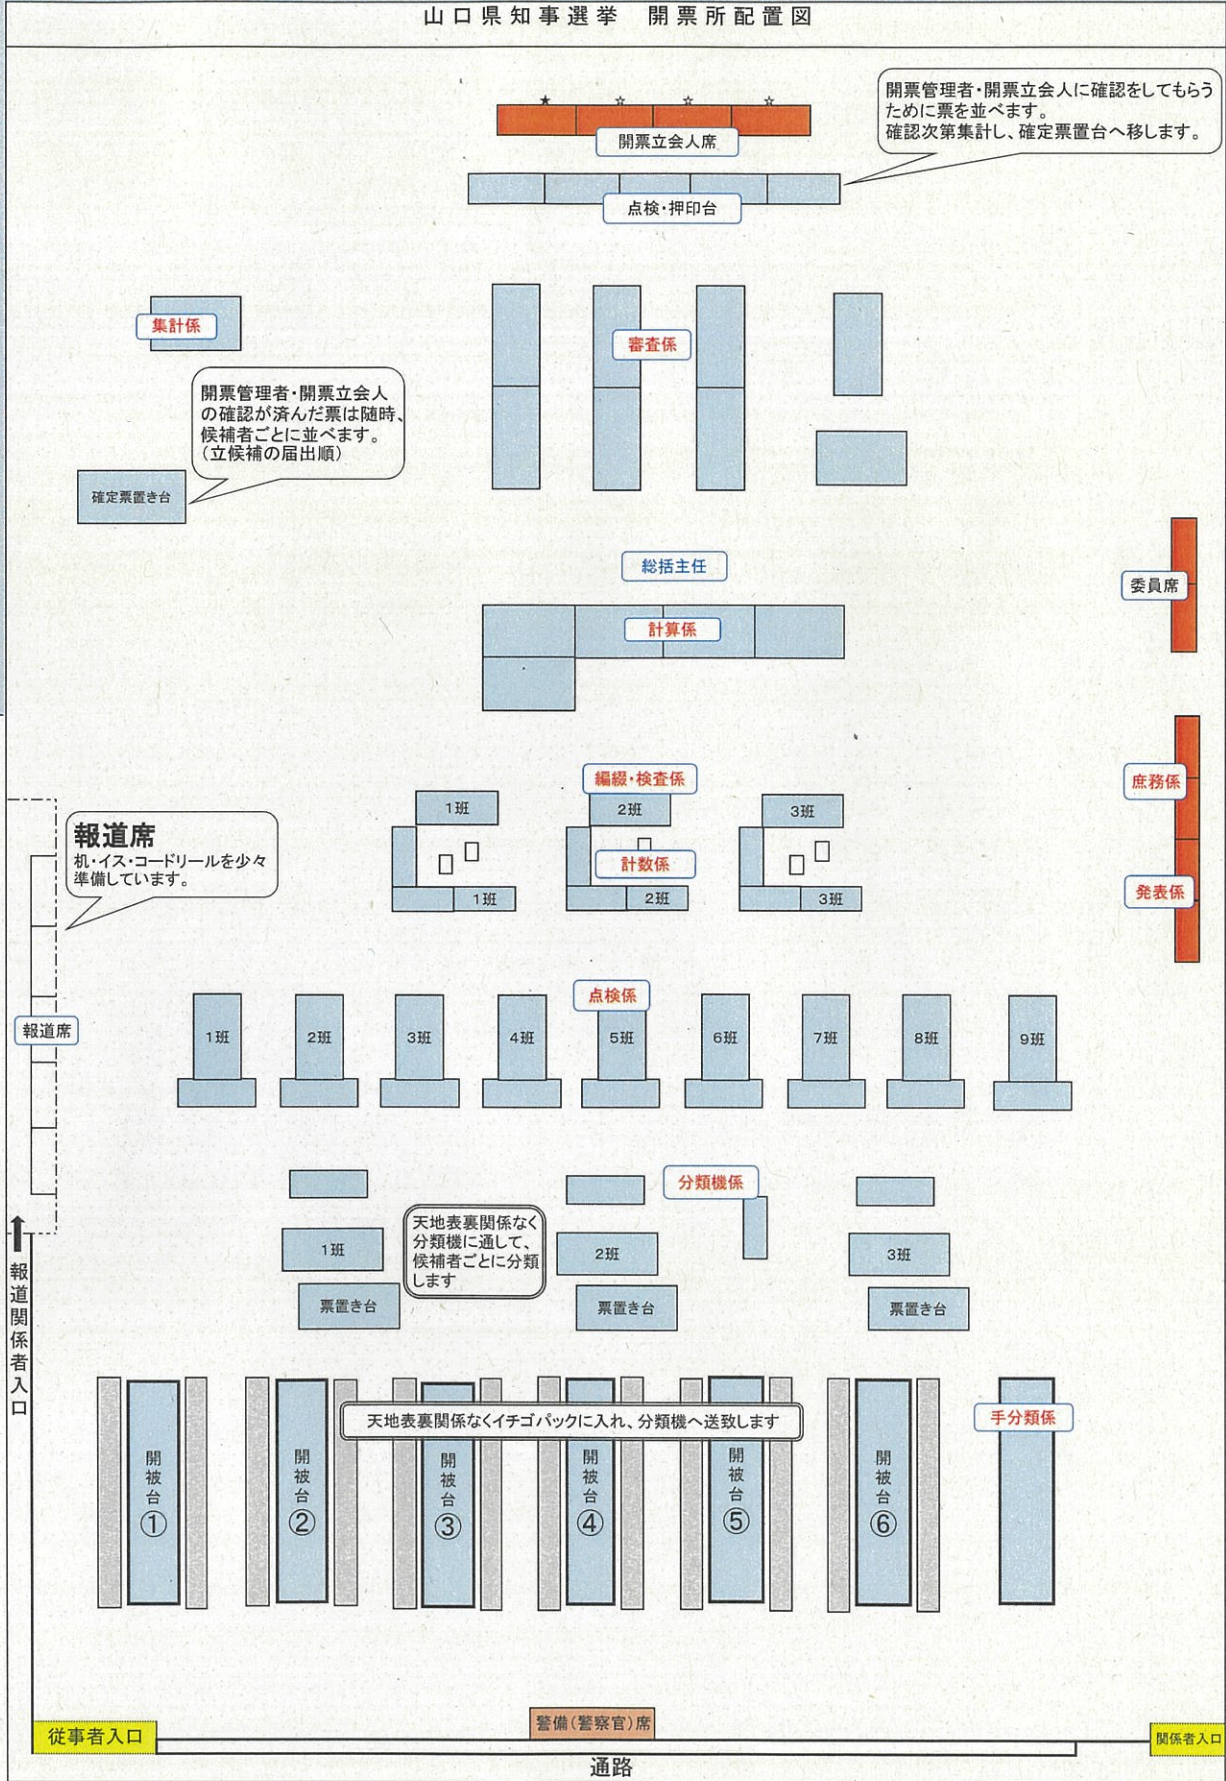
山口県知事選挙　開票所配置図

開票管理者・開票立会人に確認をしてもらうために票を並べます。
確認次第集計し、確定票置台へ移します。

開票立会人席

点検・押印台

集計係

審査係

開票管理者・開票立会人の確認が済んだ票は随時、候補者ごとに並べます。
（立候補の届出順）

確定票置き台

総括主任

委員席

計算係

庶務係

編綴・検査係

1班　2班　3班

計数係

1班　2班　3班

発表係

報道席
机・イス・コードリールを少々準備しています。

報道席

点検係

1班　2班　3班　4班　5班　6班　7班　8班　9班

分類機係

天地表裏関係なく分類機に通して、候補者ごとに分類します

1班　2班　3班

票置き台　票置き台　票置き台

報道関係者入口

天地表裏関係なくイチゴパックに入れ、分類機へ送致します

手分類係

開被台①　開被台②　開被台③　開被台④　開被台⑤　開被台⑥

従事者入口

警備（警察官）席

関係者入口

通路